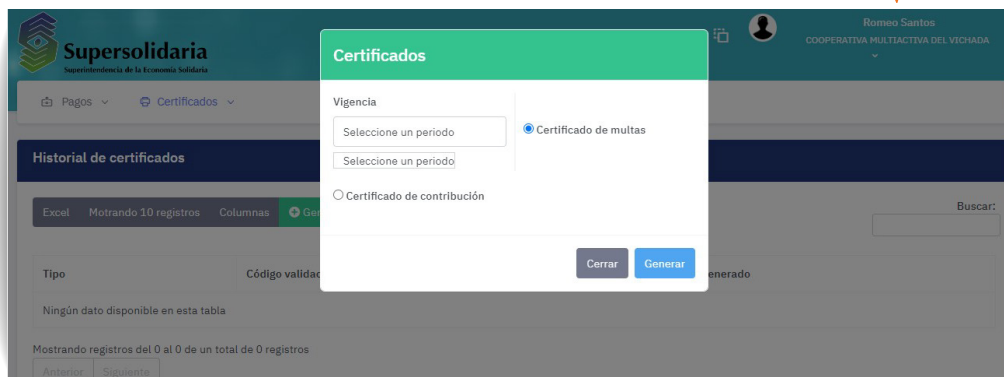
Supersolidaria
Superintendencia de la Economía Solidaria

Romeo Santos
COOPERATIVA MULTIACTIVA DEL VICHADA

Pagos Certificados

Historial de certificados

Excel Motrando 10 registros Columnas Ge

Buscar:

| Tipo | Código valida | enerado |
|---|---|---|
| Ningún dato disponible en esta tabla | | |

Mostrando registros del 0 al 0 de un total de 0 registros

Anterior Siguiente

Certificados

Vigencia

Seleccione un periodo

Seleccione un periodo

Certificado de multas

Certificado de contribución

Cerrar Generar